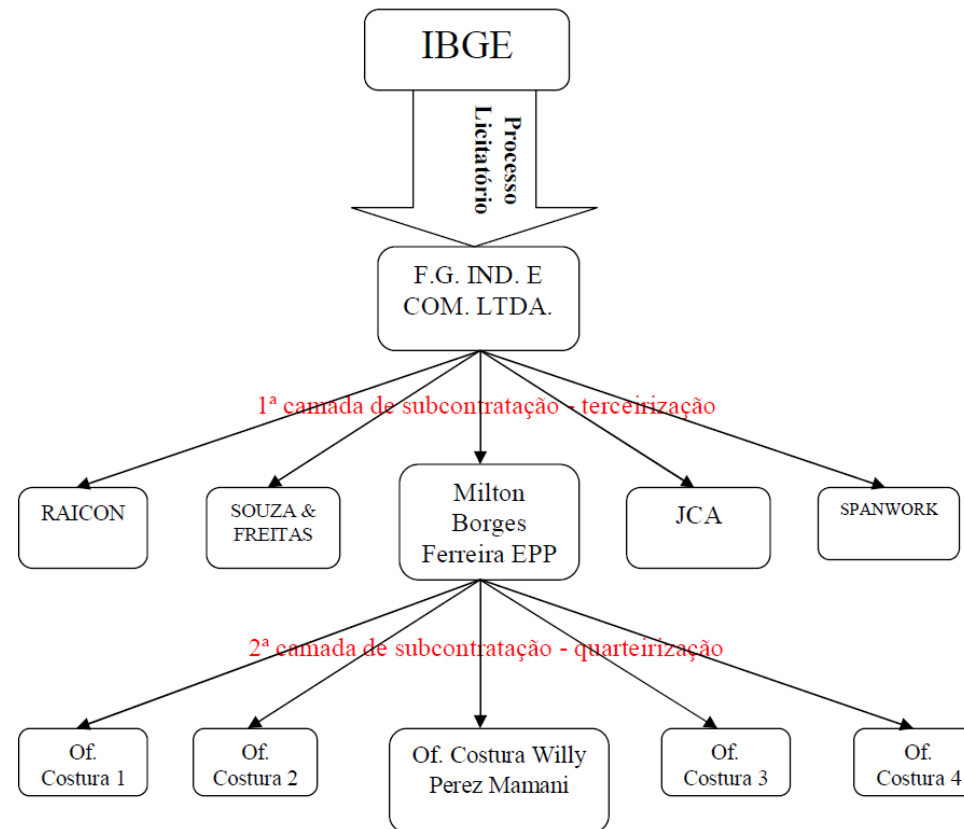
IBGE

Processo Licitatório

F.G. IND. E COM. LTDA.

1ª camada de subcontratação - terceirização

RAICON

SOUZA & FREITAS

Milton Borges Ferreira EPP

JCA

SPANWORK

2ª camada de subcontratação - quarteirização

Of. Costura 1

Of. Costura 2

Of. Costura Willy Perez Mamani

Of. Costura 3

Of. Costura 4